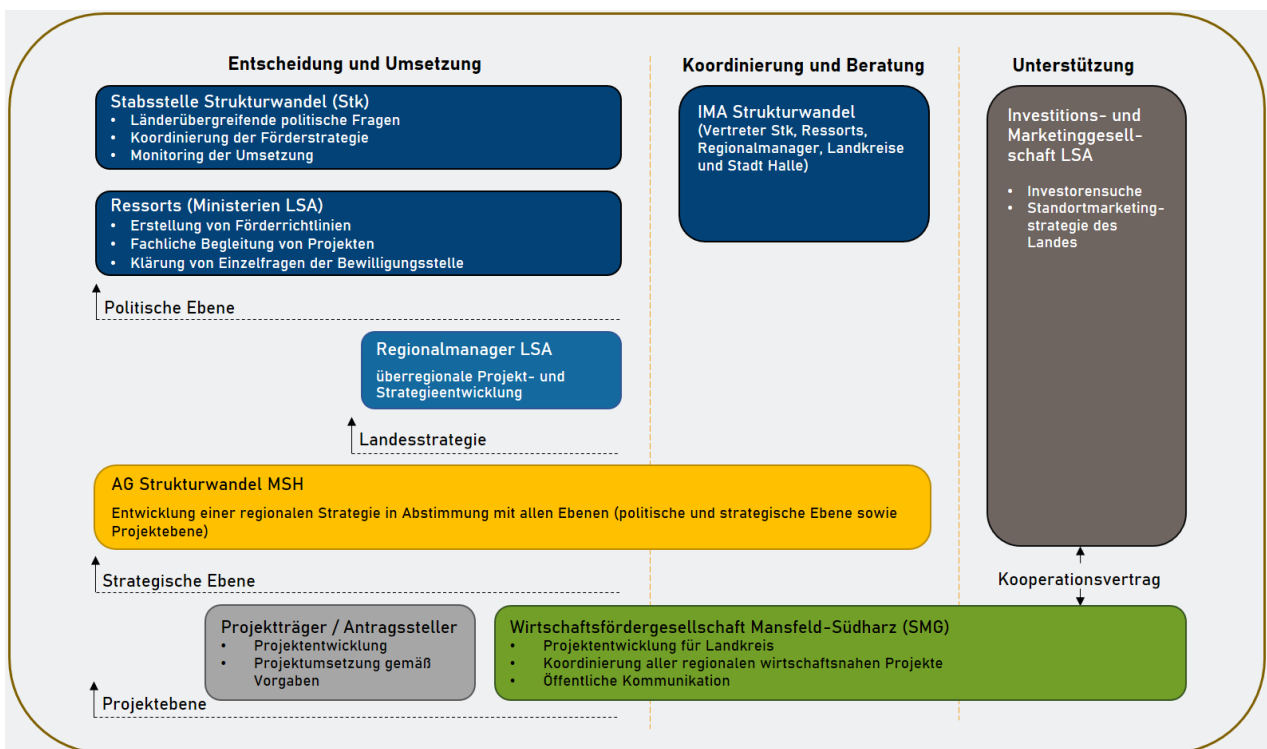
Entscheidung und Umsetzung

Koordinierung und Beratung

Unterstützung

Stabsstelle Strukturwandel (Stk)
- Länderübergreifende politische Fragen
- Koordinierung der Förderstrategie
- Monitoring der Umsetzung

IMA Strukturwandel
(Vertreter Stk, Ressorts, Regionalmanager, Landkreise und Stadt Halle)

Investitions- und Marketinggesellschaft LSA
- Investorensuche
- Standortmarketingstrategie des Landes

Ressorts (Ministerien LSA)
- Erstellung von Förderrichtlinien
- Fachliche Begleitung von Projekten
- Klärung von Einzelfragen der Bewilligungsstelle

Politische Ebene

Regionalmanager LSA
überregionale Projekt- und Strategieentwicklung

Landesstrategie

AG Strukturwandel MSH
Entwicklung einer regionalen Strategie in Abstimmung mit allen Ebenen (politische und strategische Ebene sowie Projektebene)

Strategische Ebene

Kooperationsvertrag

Projektträger / Antragssteller
- Projektentwicklung
- Projektumsetzung gemäß Vorgaben

Wirtschaftsfördergesellschaft Mansfeld-Südharz (SMG)
- Projektentwicklung für Landkreis
- Koordinierung aller regionalen wirtschaftsnahen Projekte
- Öffentliche Kommunikation

Projektebene